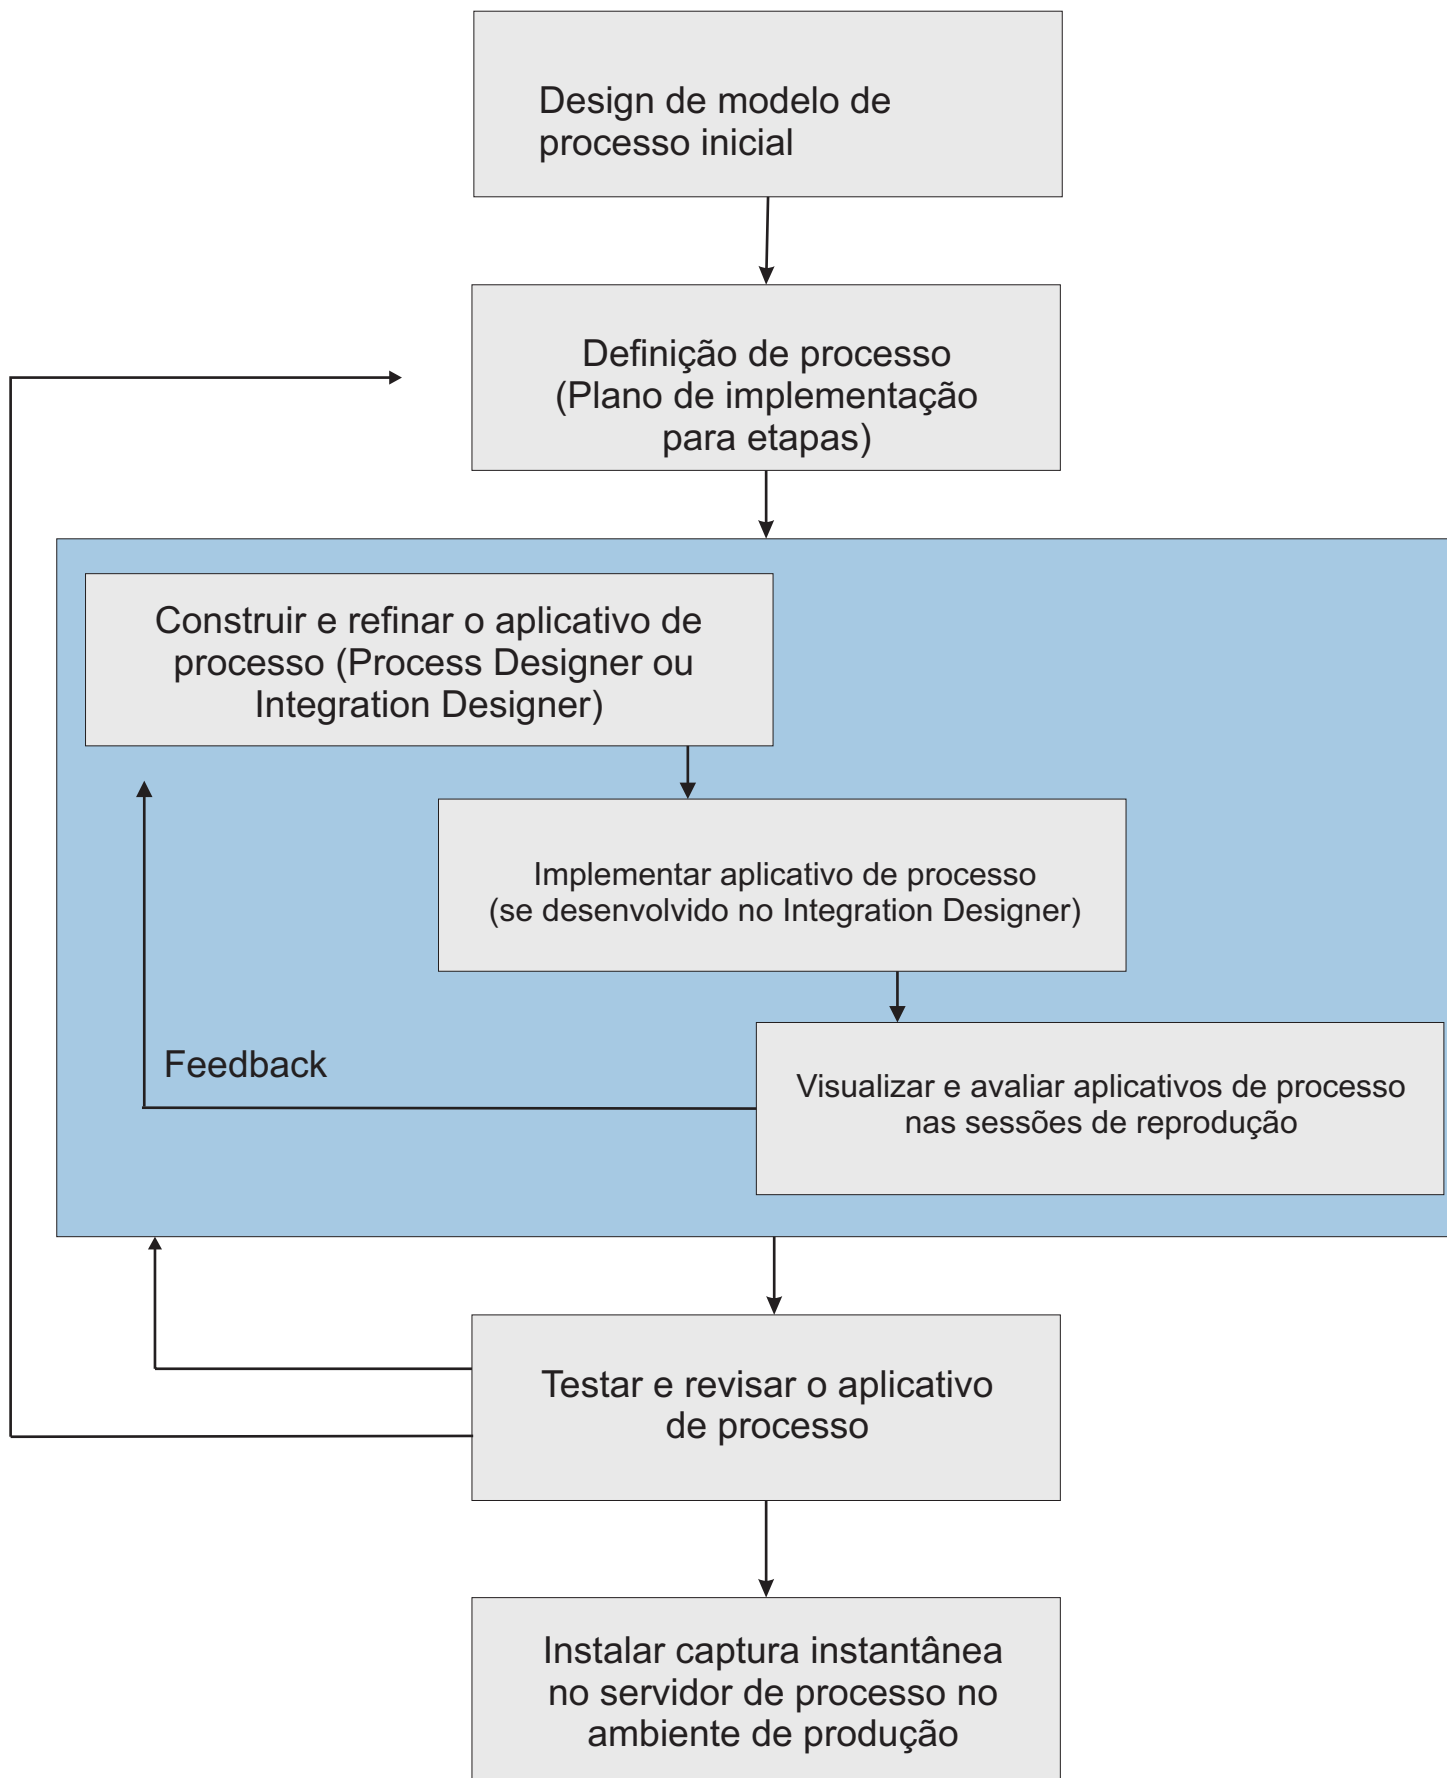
Design de modelo de processo inicial

Definição de processo (Plano de implementação para etapas)

Construir e refinar o aplicativo de processo (Process Designer ou Integration Designer)

Implementar aplicativo de processo (se desenvolvido no Integration Designer)

Feedback

Visualizar e avaliar aplicativos de processo nas sessões de reprodução

Testar e revisar o aplicativo de processo

Instalar captura instantânea no servidor de processo no ambiente de produção